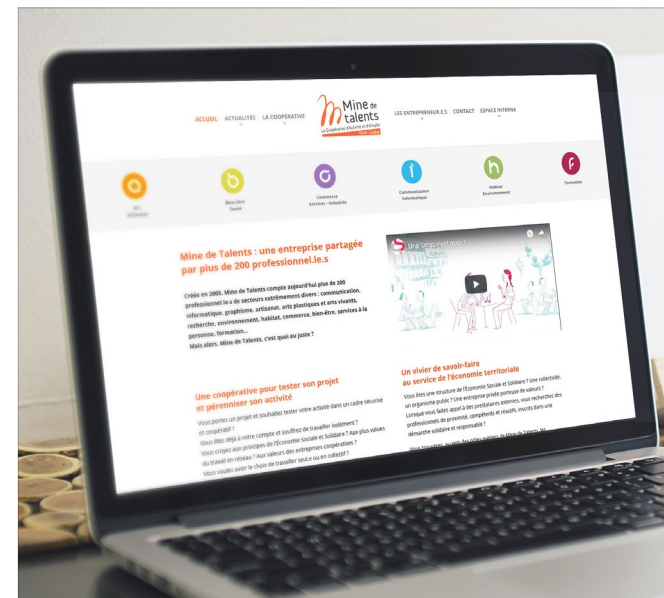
ACCUEIL ACTUALITÉS LA COOPÉRATIVE

Mine de talents

La Coopérative d'Activité et d'Emploi

LES ENTREPRENEUR.E.S CONTACT ESPACE INTERNE

Art Artisanat

Bien-Être Santé

Commerce Services - Industrie

Communication Informatique

Habitat Environnement

Formation

Mine de Talents : une entreprise partagée par plus de 200 professionnel.le.s

Créée en 2005, Mine de Talents compte aujourd'hui plus de 200 professionnel.le.s de secteurs extrêmement divers : communication, informatique, graphisme, artisanat, arts plastiques et arts vivants, recherche, environnement, habitat, commerce, bien-être, services à la personne, formation...

Mais alors, Mine de Talents, c'est quoi au juste ?

Une coopérative pour tester son projet et pérenniser son activité

Vous portez un projet et souhaitez tester votre activité dans un cadre sécurisé et coopératif ?

Vous êtes déjà à votre compte et souffrez de travailler isolément ?

Vous croyez aux principes de l'Économie Sociale et Solidaire ? Aux plus-values du travail en réseau ? Aux valeurs des entreprises coopératives ?

Vous voulez avoir le choix de travailler seul.e ou en collectif ?

Un vivier de savoir-faire au service de l'économie territoriale

Vous êtes une structure de l'Économie Sociale et Solidaire ? Une collectivité, un organisme public ? Une entreprise privée porteuse de valeurs ?

Lorsque vous faites appel à des prestataires externes, vous recherchez des professionnels de proximité, compétents et réactifs, inscrits dans une démarche solidaire et responsable ?

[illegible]